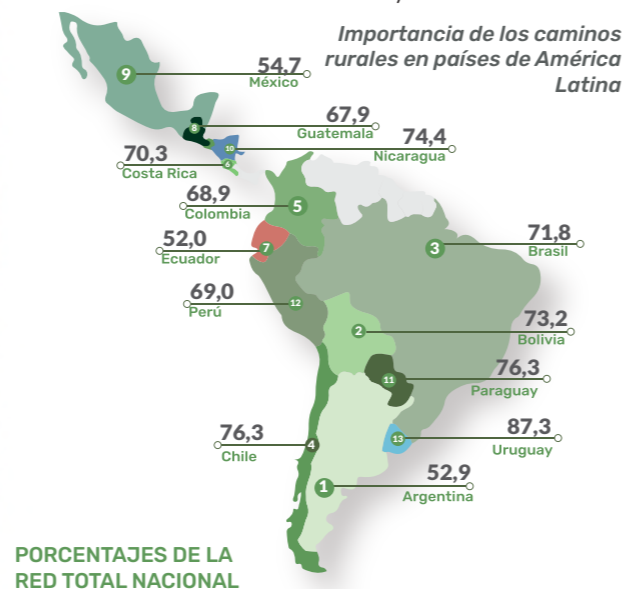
Importancia de los caminos rurales en países de América Latina

9
54,7
México

8
67,9
Guatemala

10
74,4
Nicaragua

6
70,3
Costa Rica

5
68,9
Colombia

3
71,8
Brasil

7
52,0
Ecuador

12
69,0
Perú

2
73,2
Bolivia

11
76,3
Paraguay

4
76,3
Chile

13
87,3
Uruguay

1
52,9
Argentina

PORCENTAJES DE LA RED TOTAL NACIONAL